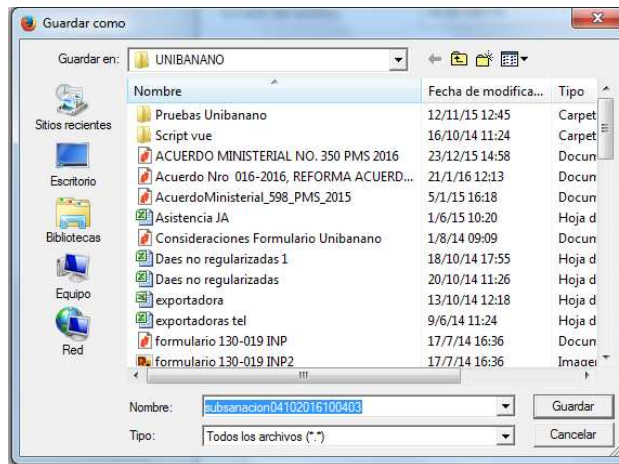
Guardar como

Guardar en: UNIBANANO

Sitios recientes
Escritorio
Bibliotecas
Equipo
Red

| Nombre | Fecha de modifica... | Tipo |
|---|---|---|
| Pruebas Unibanano | 12/11/15 12:45 | Carpet |
| Script vue | 16/10/14 11:24 | Carpet |
| ACUERDO MINISTERIAL NO. 350 PMS 2016 | 23/12/15 14:58 | Docun |
| Acuerdo Nro 016-2016, REFORMA ACUERD... | 21/1/16 12:13 | Docun |
| AcuerdoMinisterial_598_PMS_2015 | 5/1/15 16:18 | Docun |
| Asistencia JA | 1/6/15 10:20 | Hoja d |
| Consideraciones Formulario Unibanano | 1/8/14 09:09 | Docun |
| Daes no regularizadas 1 | 18/10/14 17:55 | Hoja d |
| Daes no regularizadas | 20/10/14 11:26 | Hoja d |
| exportadora | 13/10/14 12:18 | Hoja d |
| exportadoras tel | 9/6/14 11:24 | Hoja d |
| formulario 130-019 INP | 17/7/14 16:36 | Docun |
| formulario 130-019 INP2 | 17/7/14 16:36 | Imager |

Nombre: subsanacion04102016100403
Guardar

Tipo: Todos los archivos (*.*)
Cancelar